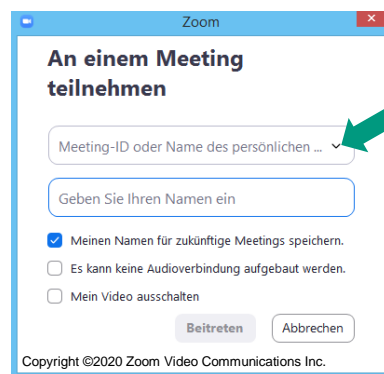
Zoom

An einem Meeting teilnehmen

Meeting-ID oder Name des persönlichen ...

Geben Sie Ihren Namen ein

Meinen Namen für zukünftige Meetings speichern.

Es kann keine Audioverbindung aufgebaut werden.

Mein Video ausschalten

Beitreten

Abbrechen

Copyright ©2020 Zoom Video Communications Inc.